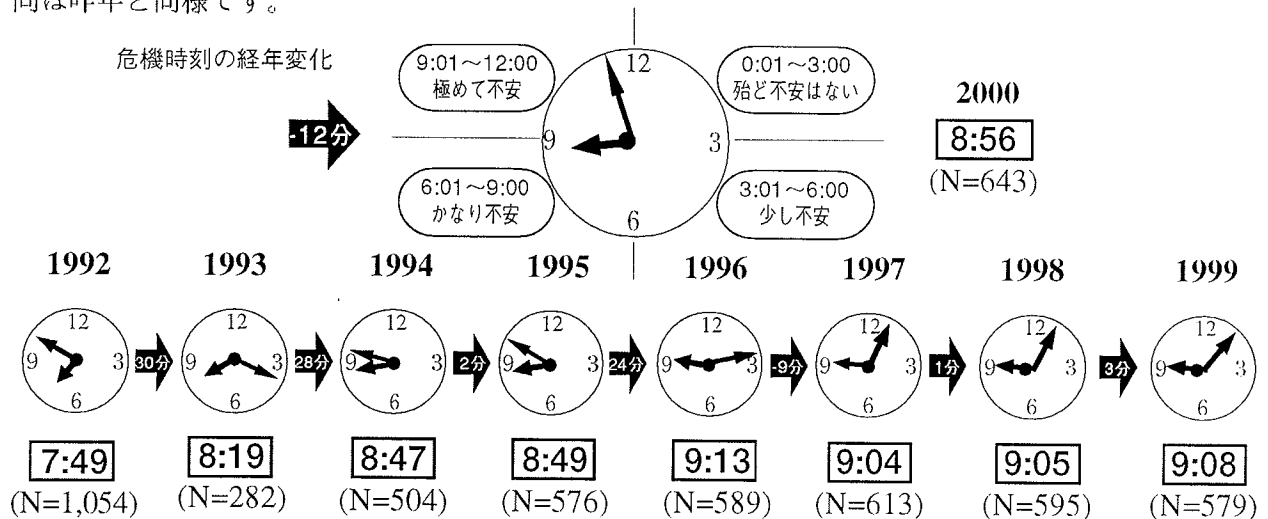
間は昨年と同様です。

危機時刻の経年変化

9:01～12:00
極めて不安

0:01～3:00
殆ど不安はない

-12分

12
9
3
6

6:01～9:00
かなり不安

3:01～6:00
少し不安

2000
8:56
(N=643)

1992
12
9
3
6
7:49
(N=1,054)

30分

1993
12
9
3
6
8:19
(N=282)

28分

1994
12
9
3
6
8:47
(N=504)

2分

1995
12
9
3
6
8:49
(N=576)

24分

1996
12
9
3
6
9:13
(N=589)

-9分

1997
12
9
3
6
9:04
(N=613)

1分

1998
12
9
3
6
9:05
(N=595)

3分

1999
12
9
3
6
9:08
(N=579)